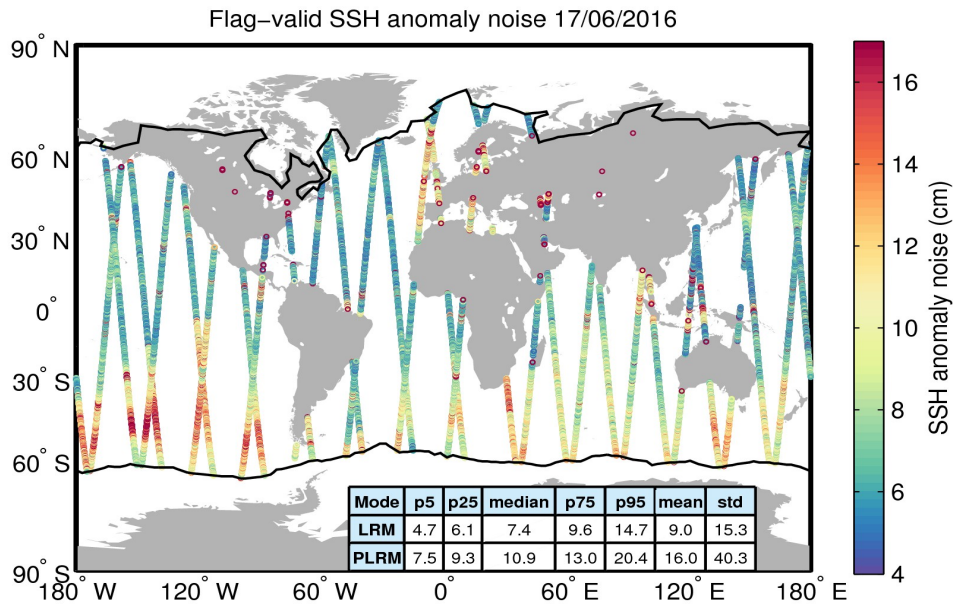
Flag-valid SSH anomaly noise 17/06/2016

90° N
60° N
30° N
0°
30° S
60° S
90° S

180° W 120° W 60° W 0° 60° E 120° E 180° E

| Mode | p5 | p25 | median | p75 | p95 | mean | std |
|---|---|---|---|---|---|---|---|
| LRM | 4.7 | 6.1 | 7.4 | 9.6 | 14.7 | 9.0 | 15.3 |
| PLRM | 7.5 | 9.3 | 10.9 | 13.0 | 20.4 | 16.0 | 40.3 |

SSH anomaly noise (cm)
16
14
12
10
8
6
4